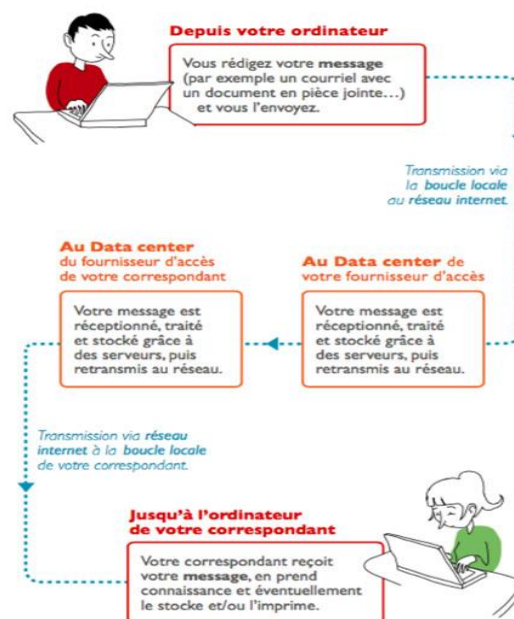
Depuis votre ordinateur

Vous rédigez votre message (par exemple un courriel avec un document en pièce jointe…) et vous l'envoyez.

Transmission via la boucle locale au réseau internet.

Au Data center du fournisseur d'accès de votre correspondant

Votre message est réceptionné, traité et stocké grâce à des serveurs, puis retransmis au réseau.

Au Data center de votre fournisseur d'accès

Votre message est réceptionné, traité et stocké grâce à des serveurs, puis retransmis au réseau.

Transmission via réseau internet à la boucle locale de votre correspondant.

Jusqu'à l'ordinateur de votre correspondant

Votre correspondant reçoit votre message, en prend connaissance et éventuellement le stocke et/ou l'imprime.